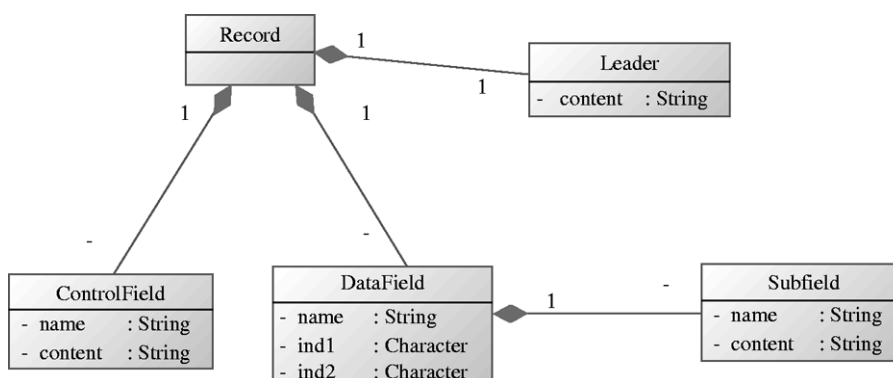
Record

1

1

Leader

- content : String

1

1

-

-

ControlField

- name : String

- content : String

DataField

- name : String

- ind1 : Character

- ind2 : Character

1

-

Subfield

- name : String

- content : String